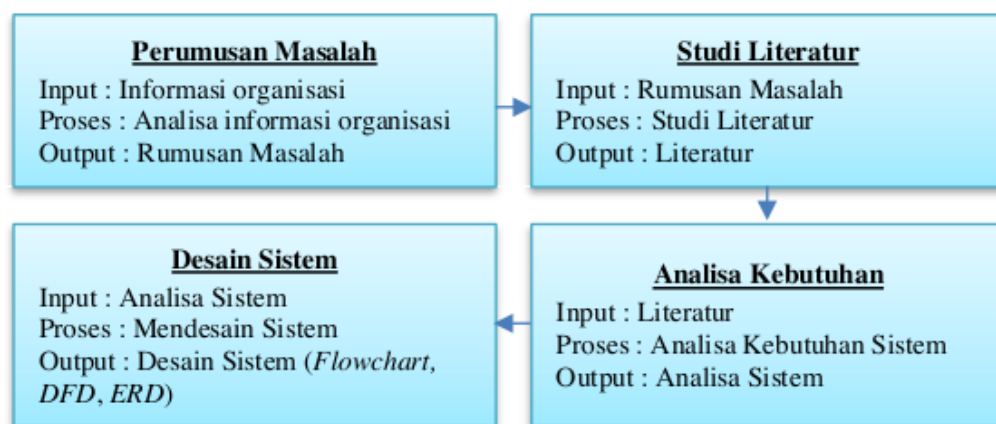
**Perumusan Masalah**
Input : Informasi organisasi
Proses : Analisa informasi organisasi
Output : Rumusan Masalah

**Studi Literatur**
Input : Rumusan Masalah
Proses : Studi Literatur
Output : Literatur

**Analisa Kebutuhan**
Input : Literatur
Proses : Analisa Kebutuhan Sistem
Output : Analisa Sistem

**Desain Sistem**
Input : Analisa Sistem
Proses : Mendesain Sistem
Output : Desain Sistem (*Flowchart*, *DFD*, *ERD*)